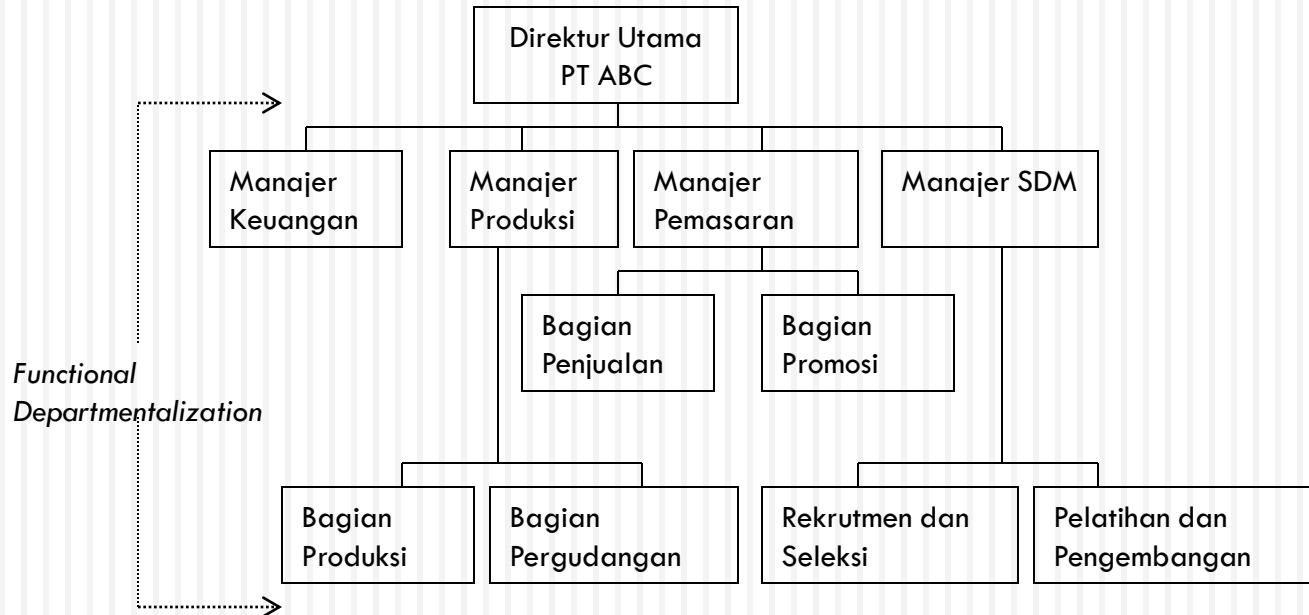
Direktur Utama
PT ABC

Manajer Keuangan

Manajer Produksi

Manajer Pemasaran

Manajer SDM

Bagian Penjualan

Bagian Promosi

*Functional Departmentalization*

Bagian Produksi

Bagian Pergudangan

Rekrutmen dan Seleksi

Pelatihan dan Pengembangan